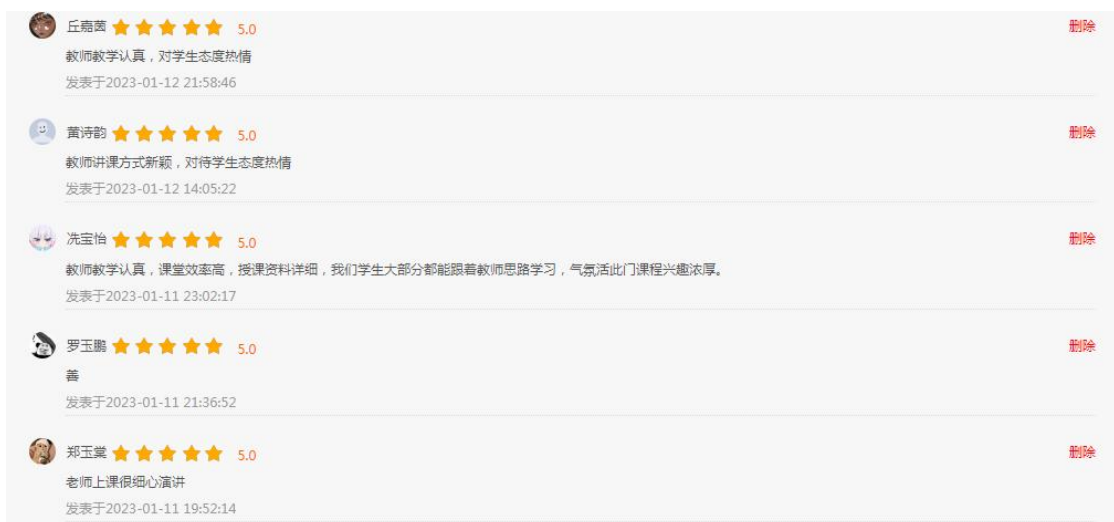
丘嘉茵 5.0
删除
教师教学认真，对学生态度热情
发表于2023-01-12 21:58:46

黄诗韵 5.0
删除
教师讲课方式新颖，对待学生态度热情
发表于2023-01-12 14:05:22

冼宝怡 5.0
删除
教师教学认真，课堂效率高，授课资料详细，我们学生大部分都能跟着教师思路学习，气氛活此门课程兴趣浓厚。
发表于2023-01-11 23:02:17

罗玉鹏 5.0
删除
善
发表于2023-01-11 21:36:52

郑玉棠 5.0
删除
老师上课很细心演讲
发表于2023-01-11 19:52:14